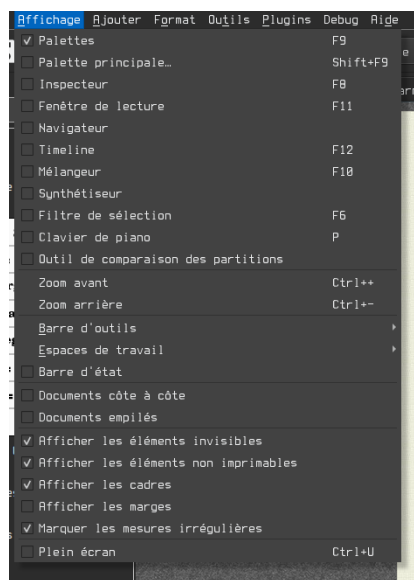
Affichage Ajouter Format Outils Plugins Debug Aide

✓ Palettes F9
Palette principale… Shift+F9
Inspecteur F8
Fenêtre de lecture F11
Navigateur
Timeline F12
Mélangeur F10
Synthétiseur
Filtre de sélection F6
Clavier de piano P
Outil de comparaison des partitions

Zoom avant Ctrl++
Zoom arrière Ctrl+-

Barre d'outils
Espaces de travail
Barre d'état

Documents côte à côte
Documents empilés

✓ Afficher les éléments invisibles
✓ Afficher les éléments non imprimables
✓ Afficher les cadres
Afficher les marges
✓ Marquer les mesures irrégulières

Plein écran Ctrl+U